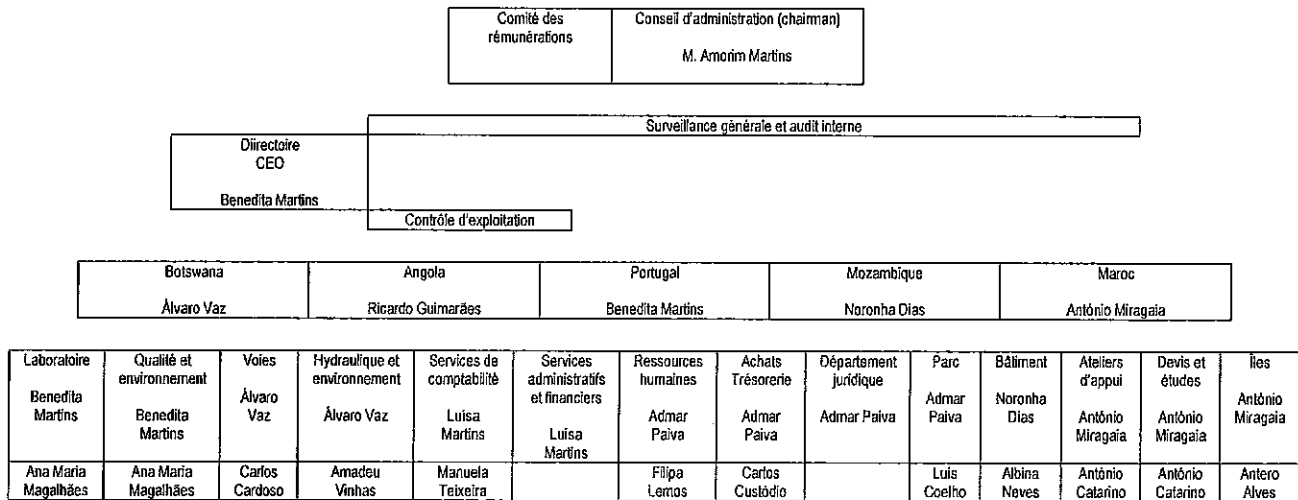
| Comité des rémunérations | Conseil d'administration (chairman) M. Amorim Martins |
|---|---|

Surveillance générale et audit interne

Diirectoire
CEO
Benedita Martins

Contrôle d'exploitation

| Botswana | Angola | Portugal | Mozambique | Maroc |
|---|---|---|---|---|
| Álvaro Vaz | Ricardo Guimarães | Benedita Martins | Noronha Dias | António Miragaia |

| Laboratoire Benedita Martins | Qualité et environnement Benedita Martins | Voies Álvaro Vaz | Hydraulique et environnement Álvaro Vaz | Services de comptabilité Luisa Martins | Services administratifs et financiers Luisa Martins | Ressources humaines Admar Paiva | Achats Trésorerie Admar Paiva | Département juridique Admar Paiva | Parc Admar Paiva | Bâtiment Noronha Dias | Ateliers d'appui António Miragaia | Devis et études António Miragaia | Îles António Miragaia |
|---|---|---|---|---|---|---|---|---|---|---|---|---|---|
| Ana Maria Magalhães | Ana Maria Magalhães | Carlos Cardoso | Amadeu Vinhas | Manuela Teixeira | | Filipa Lemos | Carlos Custódio | | Luis Coelho | Albina Neves | António Catarino | António Catarino | Antero Alves |